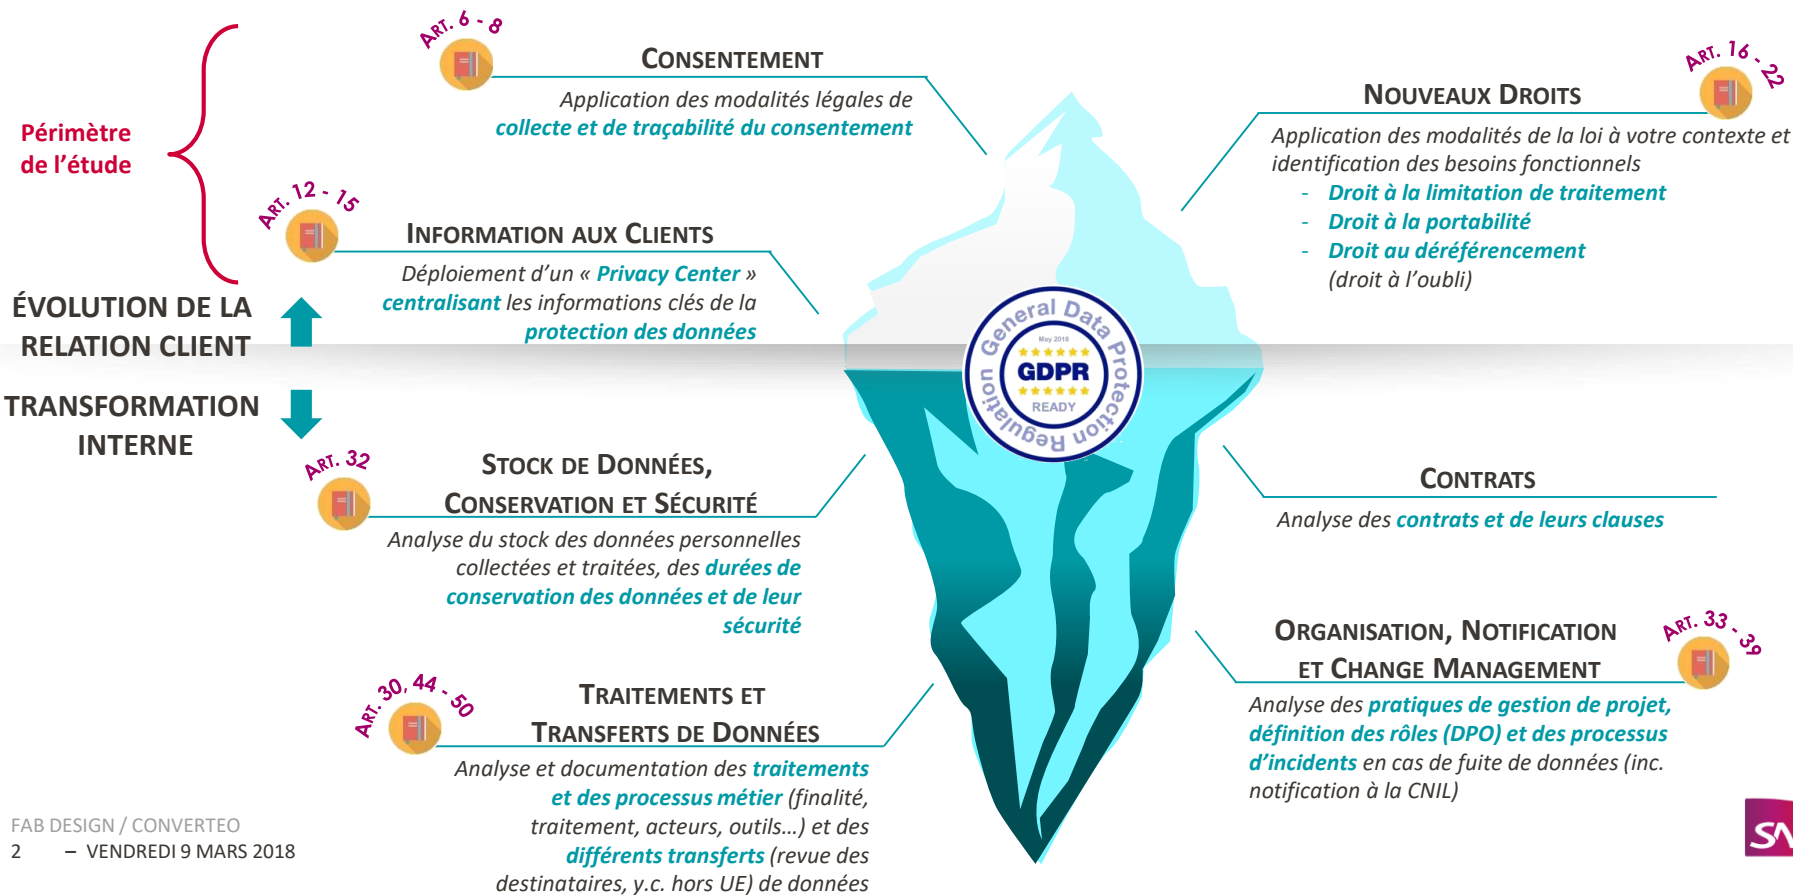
Périmètre de l'étude

ÉVOLUTION DE LA RELATION CLIENT

TRANSFORMATION INTERNE

ART. 6 - 8

CONSENTEMENT

Application des modalités légales de collecte et de traçabilité du consentement

ART. 12 - 15

INFORMATION AUX CLIENTS

Déploiement d'un « Privacy Center » centralisant les informations clés de la protection des données

ART. 16 - 22

NOUVEAUX DROITS

Application des modalités de la loi à votre contexte et identification des besoins fonctionnels
- Droit à la limitation de traitement
- Droit à la portabilité
- Droit au déréférencement (droit à l'oubli)

General Data Protection Regulation
May 2018
GDPR
READY

ART. 32

STOCK DE DONNÉES, CONSERVATION ET SÉCURITÉ

Analyse du stock des données personnelles collectées et traitées, des durées de conservation des données et de leur sécurité

CONTRATS

Analyse des contrats et de leurs clauses

ART. 33 - 39

ORGANISATION, NOTIFICATION ET CHANGE MANAGEMENT

Analyse des pratiques de gestion de projet, définition des rôles (DPO) et des processus d'incidents en cas de fuite de données (inc. notification à la CNIL)

ART. 30, 44 - 50

TRAITEMENTS ET TRANSFERTS DE DONNÉES

Analyse et documentation des traitements et des processus métier (finalité, traitement, acteurs, outils…) et des différents transferts (revue des destinataires, y.c. hors UE) de données

FAB DESIGN / CONVERTEO
2 – VENDREDI 9 MARS 2018

SN